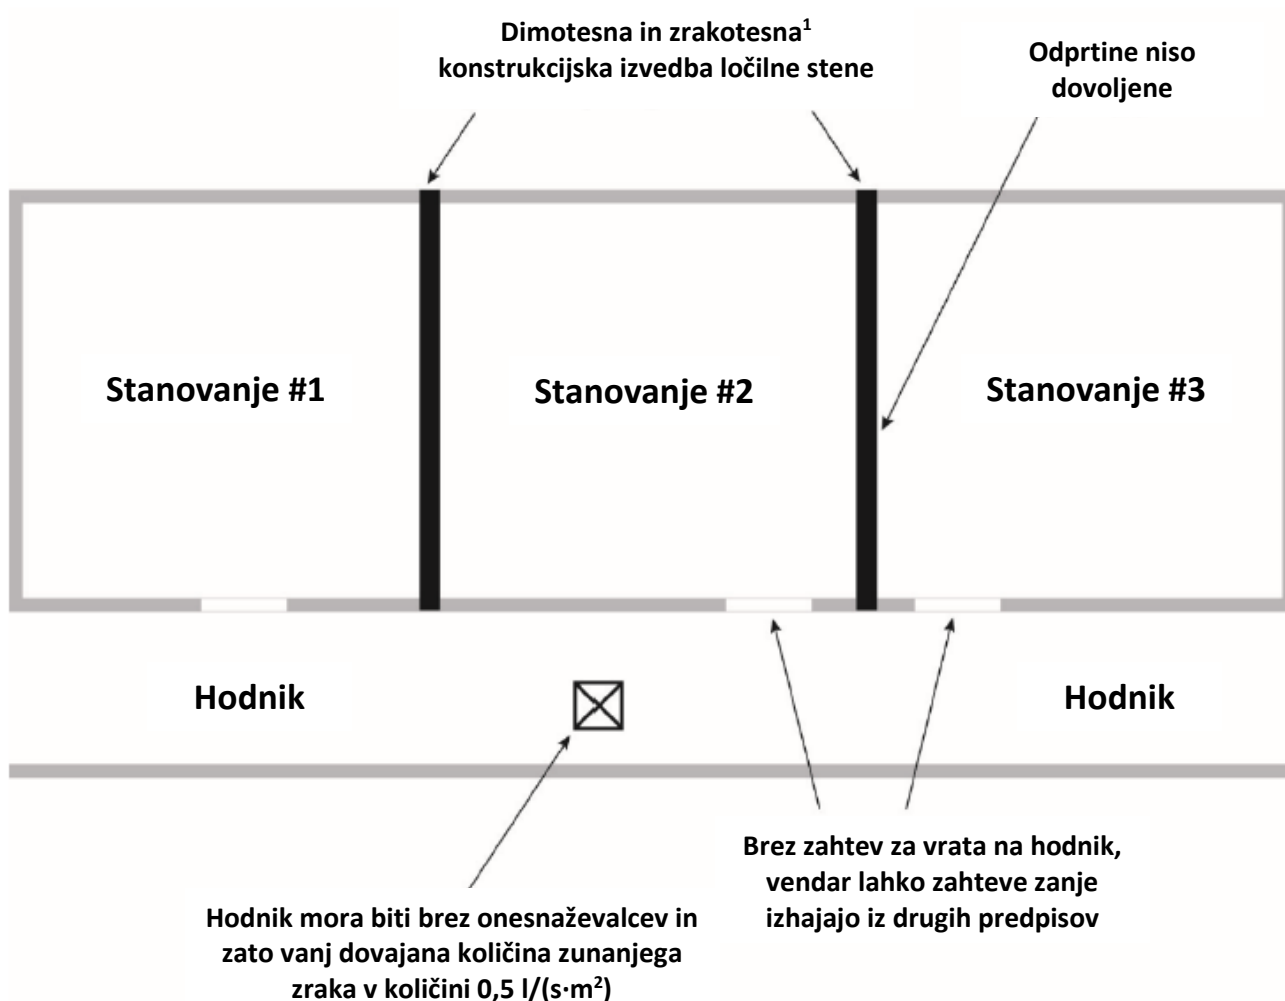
Dimotesna in zrakotesna$^1$ konstrukcijska izvedba ločilne stene

Odprtine niso dovoljene

Stanovanje #1

Stanovanje #2

Stanovanje #3

Hodnik

Hodnik

Brez zahtev za vrata na hodnik, vendar lahko zahteve zanje izhajajo iz drugih predpisov

Hodnik mora biti brez onesnaževalcev in zato vanj dovajana količina zunanjega zraka v količini 0,5 l/(s·m$^2$)